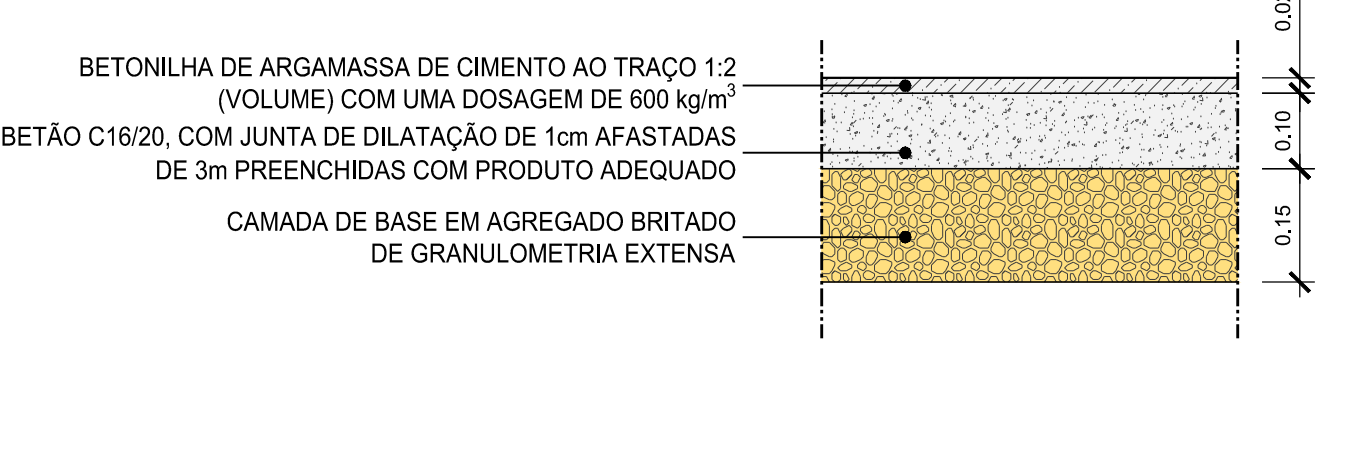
BETONILHA DE ARGAMASSA DE CIMENTO AO TRAÇO 1:2 (VOLUME) COM UMA DOSAGEM DE 600 kg/m$^3$

BETÃO C16/20, COM JUNTA DE DILATAÇÃO DE 1cm AFASTADAS DE 3m PREENCHIDAS COM PRODUTO ADEQUADO

CAMADA DE BASE EM AGREGADO BRITADO DE GRANULOMETRIA EXTENSA

0.0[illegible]

0.10

0.15